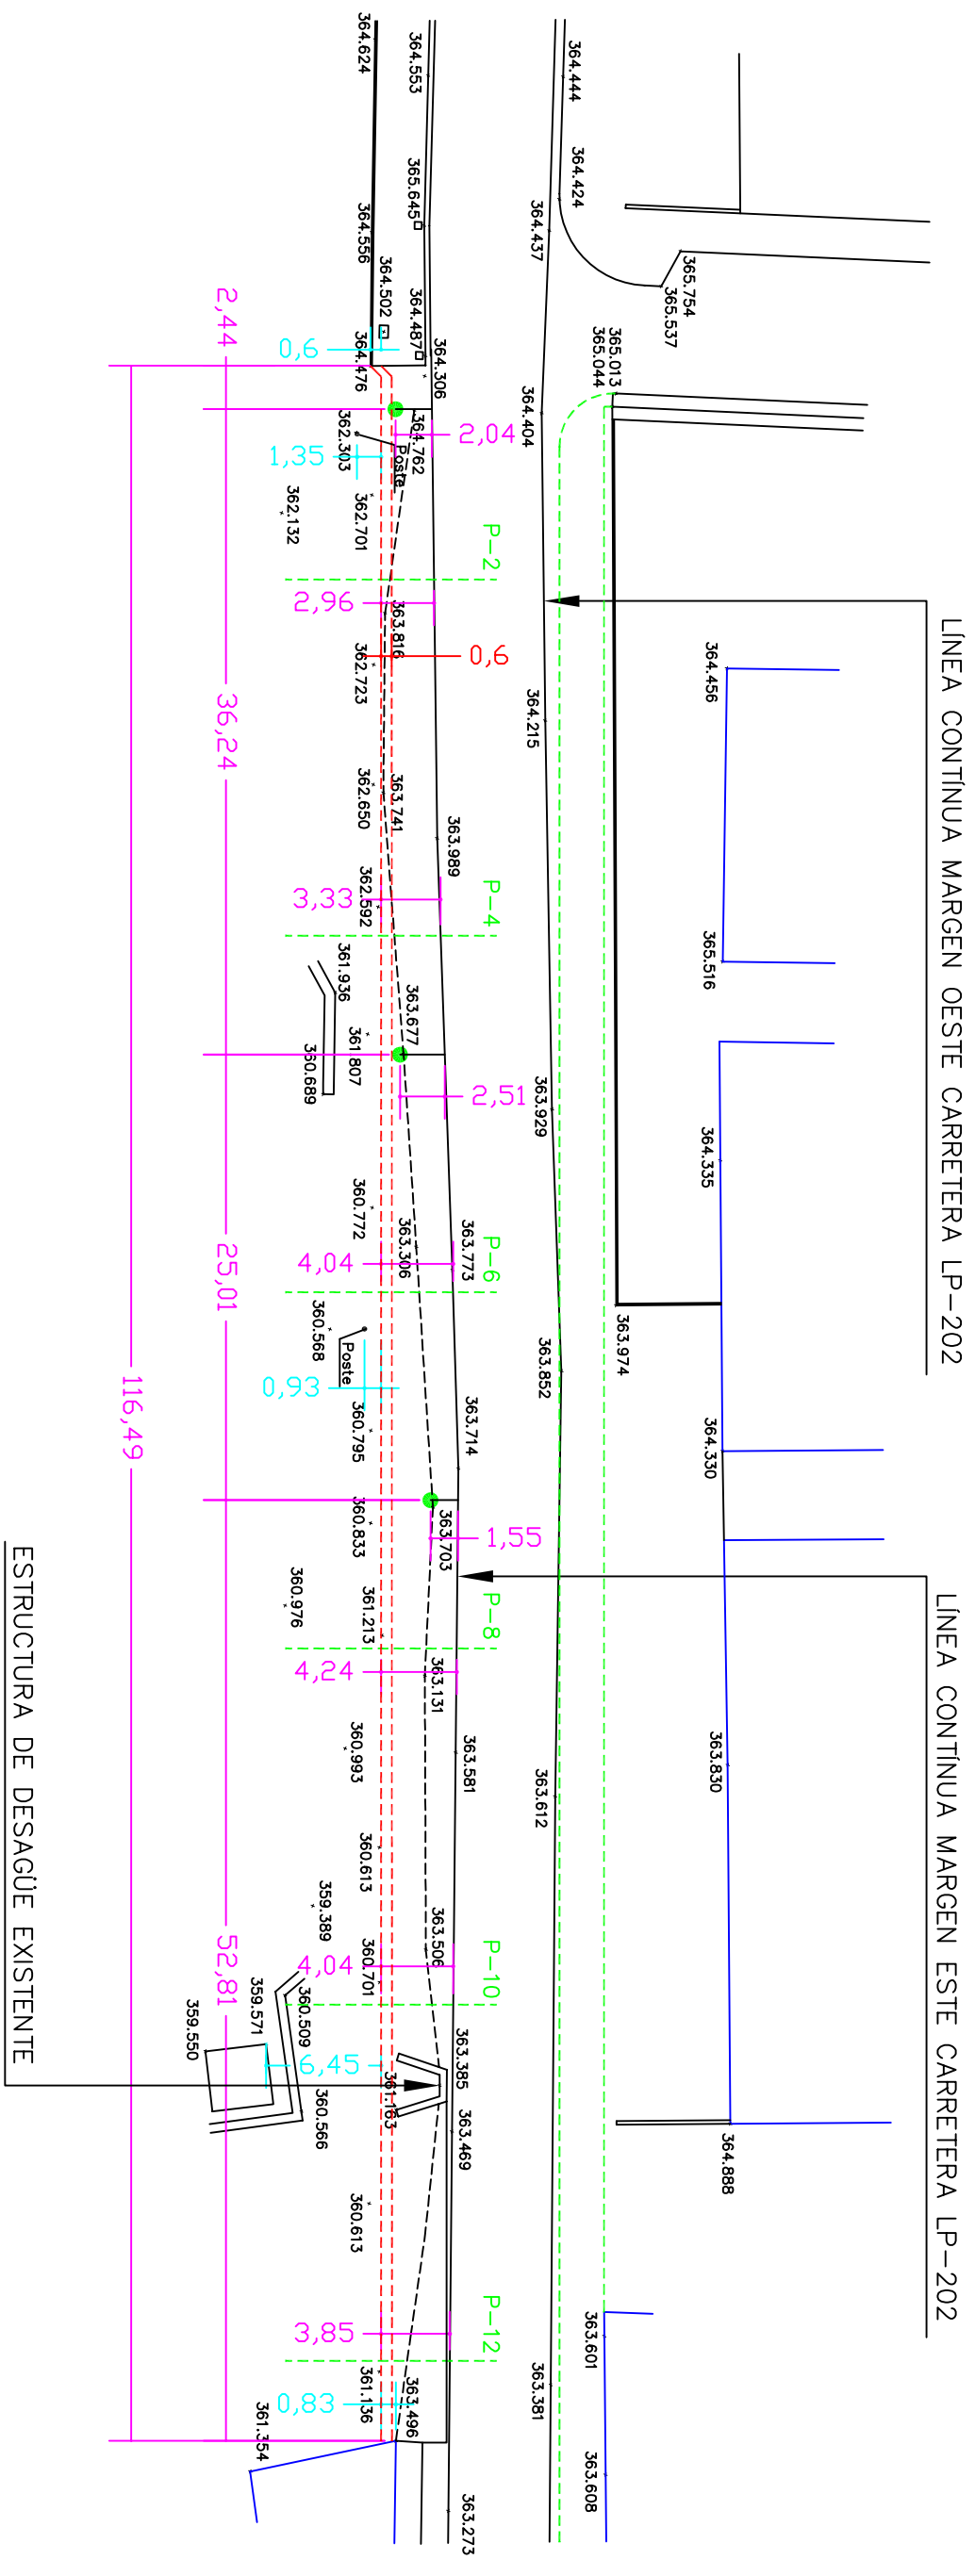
364.624
364.553
364.444
364.424
364.437
365.645
364.556
365.754
365.537
364.502
364.487
365.013
365.044
2,44
0,6
364.476
364.306
364.404
362.303
364.762
2,04
1,35
Poste
362.132
362.701
P-2
2,96
363.816
0,6
362.723
364.215
364.456
36,24
362.650
363.741
363.989
3,33
362.592
P-4
361.936
365.516
363.677
361.807
360.689
2,51
363.929
364.335
360.772
363.306
363.773
25,01
4,04
P-6
360.568
Poste
363.974
0,93
363.852
360.795
116,49
363.714
364.330
360.833
363.703
1,55
360.976
361.213
P-8
4,24
363.131
360.993
363.581
363.612
363.830
360.613
359.389
363.506
52,81
4,04
360.701
P-10
359.571
360.509
359.550
6,45
363.385
361.163
360.566
363.469
364.888
360.613
3,85
P-12
363.601
0,83
361.136
363.496
361.354
363.381
363.608
363.273
LÍNEA CONTÍNUA MARGEN OESTE CARRETERA LP-202
LÍNEA CONTÍNUA MARGEN ESTE CARRETERA LP-202
ESTRUCTURA DE DESAGÜE EXISTENTE